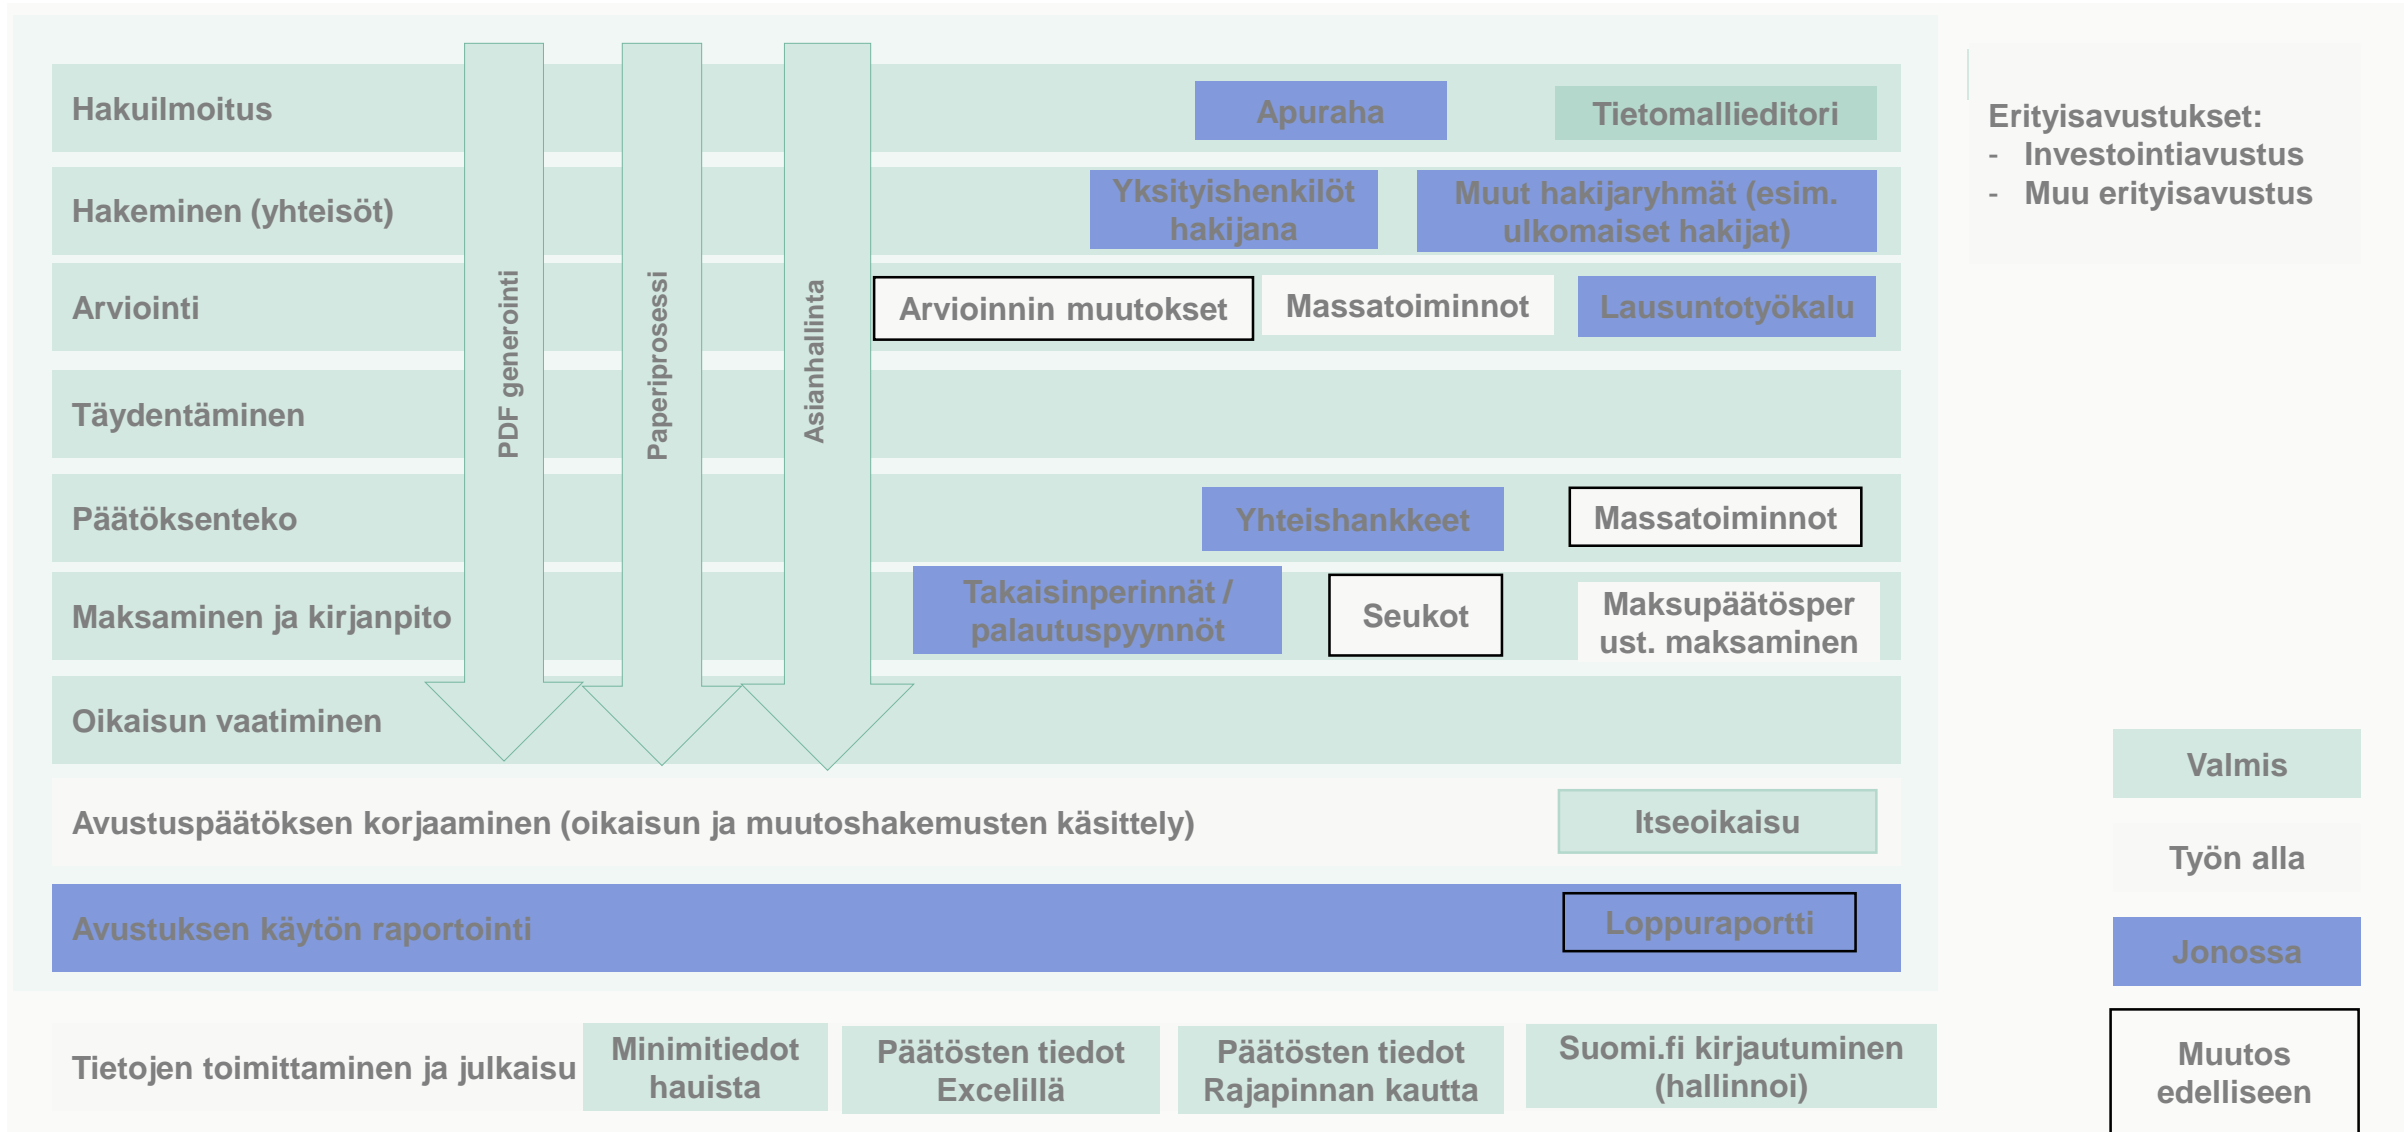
Hakuilmoitus

Apuraha

Tietomallieditori

Hakeminen (yhteisöt)

Yksityishenkilöt hakijana

Muut hakijaryhmät (esim. ulkomaiset hakijat)

Arviointi

Arvioinnin muutokset

Massatoiminnot

Lausuntotyökalu

Täydentäminen

Päätöksenteko

Yhteishankkeet

Massatoiminnot

Maksaminen ja kirjanpito

Takaisinperinnät / palautuspyynnöt

Seukot

Maksupäätösperust. maksaminen

Oikaisun vaatiminen

PDF generointi

Paperiprosessi

Asianhallinta

Avustuspäätöksen korjaaminen (oikaisun ja muutoshakemusten käsittely)

Itseoikaisu

Avustuksen käytön raportointi

Loppuraportti

Tietojen toimittaminen ja julkaisu

Minimitiedot hauista

Päätösten tiedot Excelillä

Päätösten tiedot Rajapinnan kautta

Suomi.fi kirjautuminen (hallinnoi)

Erityisavustukset:
- Investointiavustus
- Muu erityisavustus

Valmis

Työn alla

Jonossa

Muutos edelliseen